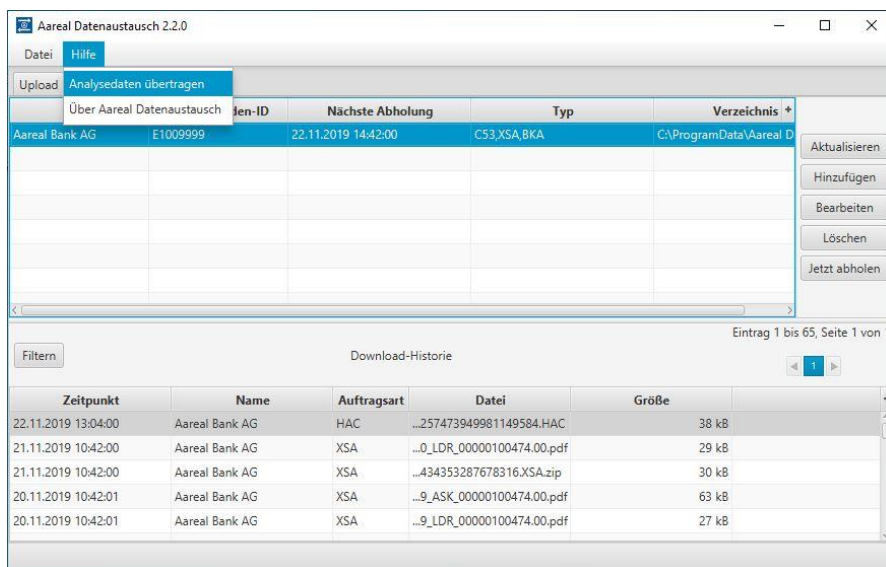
Aareal Datenaustausch 2.2.0

Datei Hilfe

Upload

Analysedaten übertragen

Über Aareal Datenaustausch

| | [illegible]den-ID | Nächste Abholung | Typ | Verzeichnis |
|---|---|---|---|---|
| Aareal Bank AG | E1009999 | 22.11.2019 14:42:00 | C53,XSA,BKA | C:\ProgramData\Aareal D |

Aktualisieren
Hinzufügen
Bearbeiten
Löschen
Jetzt abholen

Eintrag 1 bis 65, Seite 1 von

Filtern

Download-Historie

1

| Zeitpunkt | Name | Auftragsart | Datei | Größe |
|---|---|---|---|---|
| 22.11.2019 13:04:00 | Aareal Bank AG | HAC | ...257473949981149584.HAC | 38 kB |
| 21.11.2019 10:42:00 | Aareal Bank AG | XSA | ...0_LDR_00000100474.00.pdf | 29 kB |
| 21.11.2019 10:42:00 | Aareal Bank AG | XSA | ...434353287678316.XSA.zip | 30 kB |
| 20.11.2019 10:42:01 | Aareal Bank AG | XSA | ...9_ASK_00000100474.00.pdf | 63 kB |
| 20.11.2019 10:42:01 | Aareal Bank AG | XSA | ...9_LDR_00000100474.00.pdf | 27 kB |